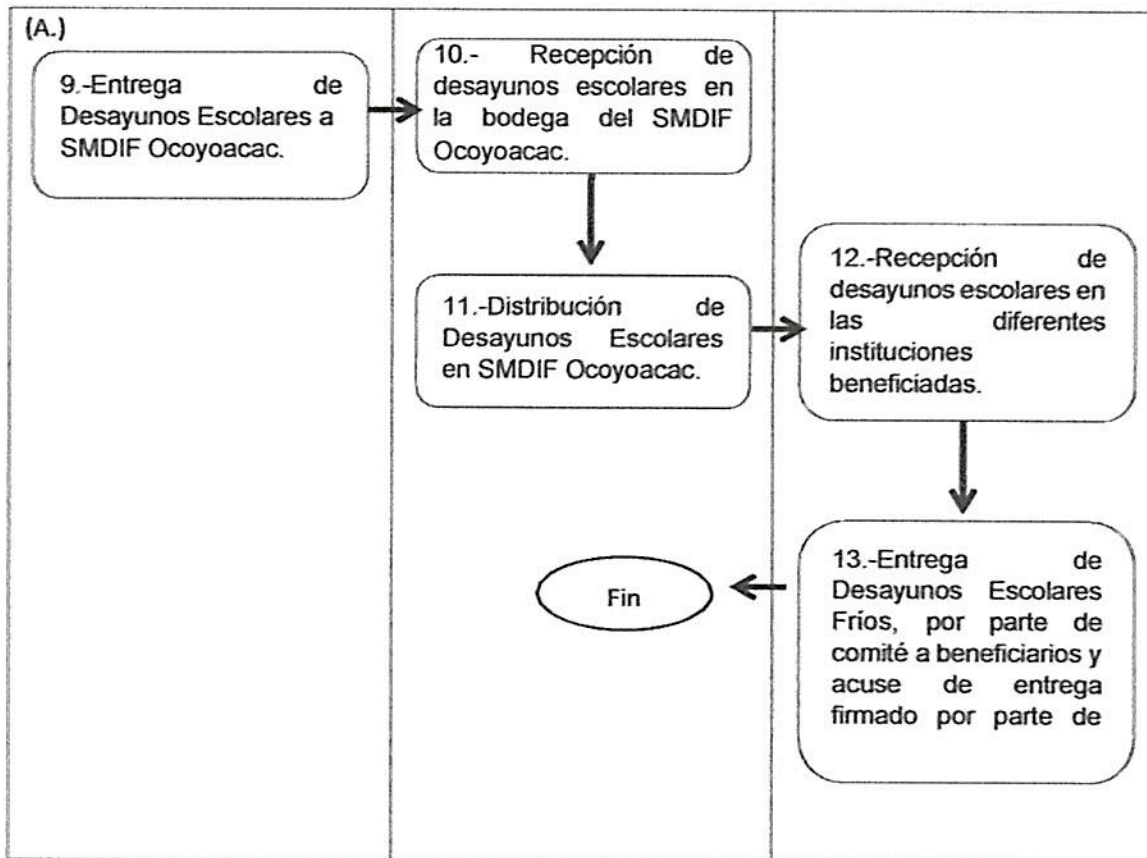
(A.)

9.-Entrega de Desayunos Escolares a SMDIF Ocoyoacac.

10.- Recepción de desayunos escolares en la bodega del SMDIF Ocoyoacac.

11.-Distribución de Desayunos Escolares en SMDIF Ocoyoacac.

12.-Recepción de desayunos escolares en las diferentes instituciones beneficiadas.

13.-Entrega de Desayunos Escolares Fríos, por parte de comité a beneficiarios y acuse de entrega firmado por parte de

Fin